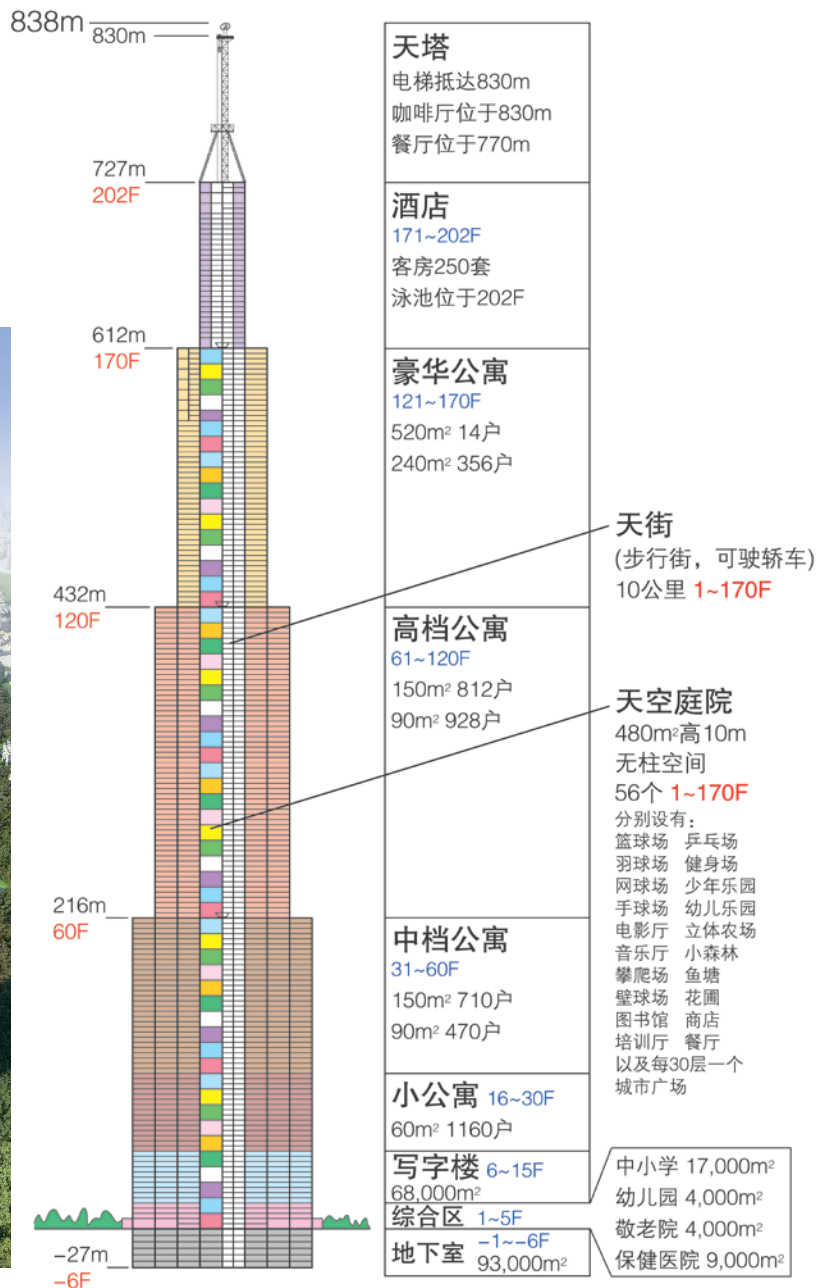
838m
830m

727m
202F

612m
170F

432m
120F

216m
60F

-27m
-6F

天塔
电梯抵达830m
咖啡厅位于830m
餐厅位于770m

酒店
171~202F
客房250套
泳池位于202F

豪华公寓
121~170F
520m² 14户
240m² 356户

高档公寓
61~120F
150m² 812户
90m² 928户

中档公寓
31~60F
150m² 710户
90m² 470户

小公寓 16~30F
60m² 1160户

写字楼 6~15F
68,000m²

综合区 1~5F

地下室 -1~-6F
93,000m²

天街
(步行街，可驶轿车)
10公里 1~170F

天空庭院
480m²高10m
无柱空间
56个 1~170F
分别设有：
篮球场 乒乓场
羽球场 健身场
网球场 少年乐园
手球场 幼儿乐园
电影厅 立体农场
音乐厅 小森林
攀爬场 鱼塘
壁球场 花圃
图书馆 商店
培训厅 餐厅
以及每30层一个
城市广场

中小学 17,000m²
幼儿园 4,000m²
敬老院 4,000m²
保健医院 9,000m²